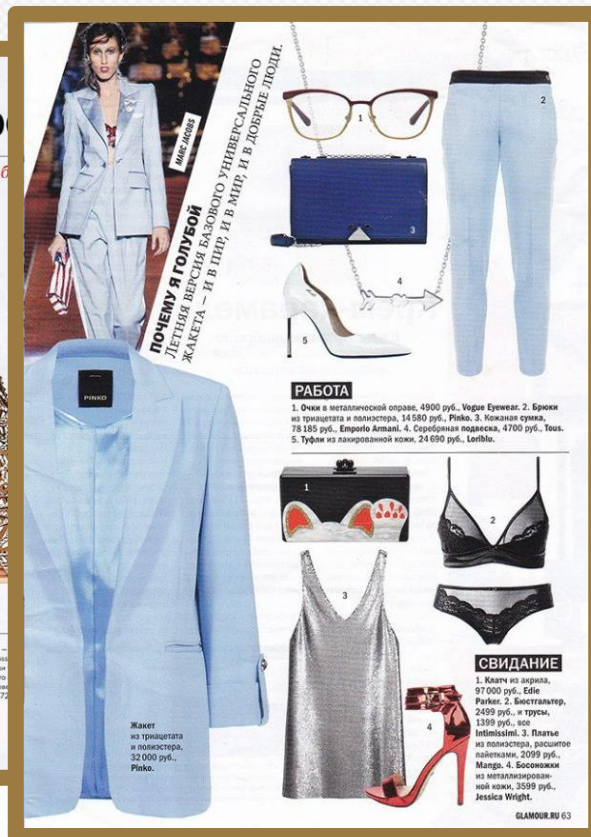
MARC JACOBS

ПОЧЕМУ Я ГОЛУБОЙ
ЛЕТНЯЯ ВЕРСИЯ БАЗОВОГО УНИВЕРСАЛЬНОГО ЖАКЕТА – И В ПИР, И В МИР, И В ДОБРЫЕ ЛЮДИ.

PINKO

1

2

3

4

5

РАБОТА

1. Очки в металлической оправе, 4900 руб., Vogue Eyewear. 2. Брюки из триацетата и полиэстера, 14 580 руб., Pinko. 3. Кожаная сумка, 78 185 руб., Emporio Armani. 4. Серебряная подвеска, 4700 руб., Tous. 5. Туфли из лакированной кожи, 24 690 руб., Loriblu.

1

2

3

4

Жакет из триацетата и полиэстера, 32 000 руб., Pinko.

СВИДАНИЕ

1. Клатч из акрила, 97 000 руб., Edie Parker. 2. Бюстгальтер, 2499 руб., и трусы, 1399 руб., все Intimissimi. 3. Платье из полиэстера, расшитое пайетками, 2099 руб., Mango. 4. Босоножки из металлизированной кожи, 3599 руб., Jessica Wright.

GLAMOUR.RU 63